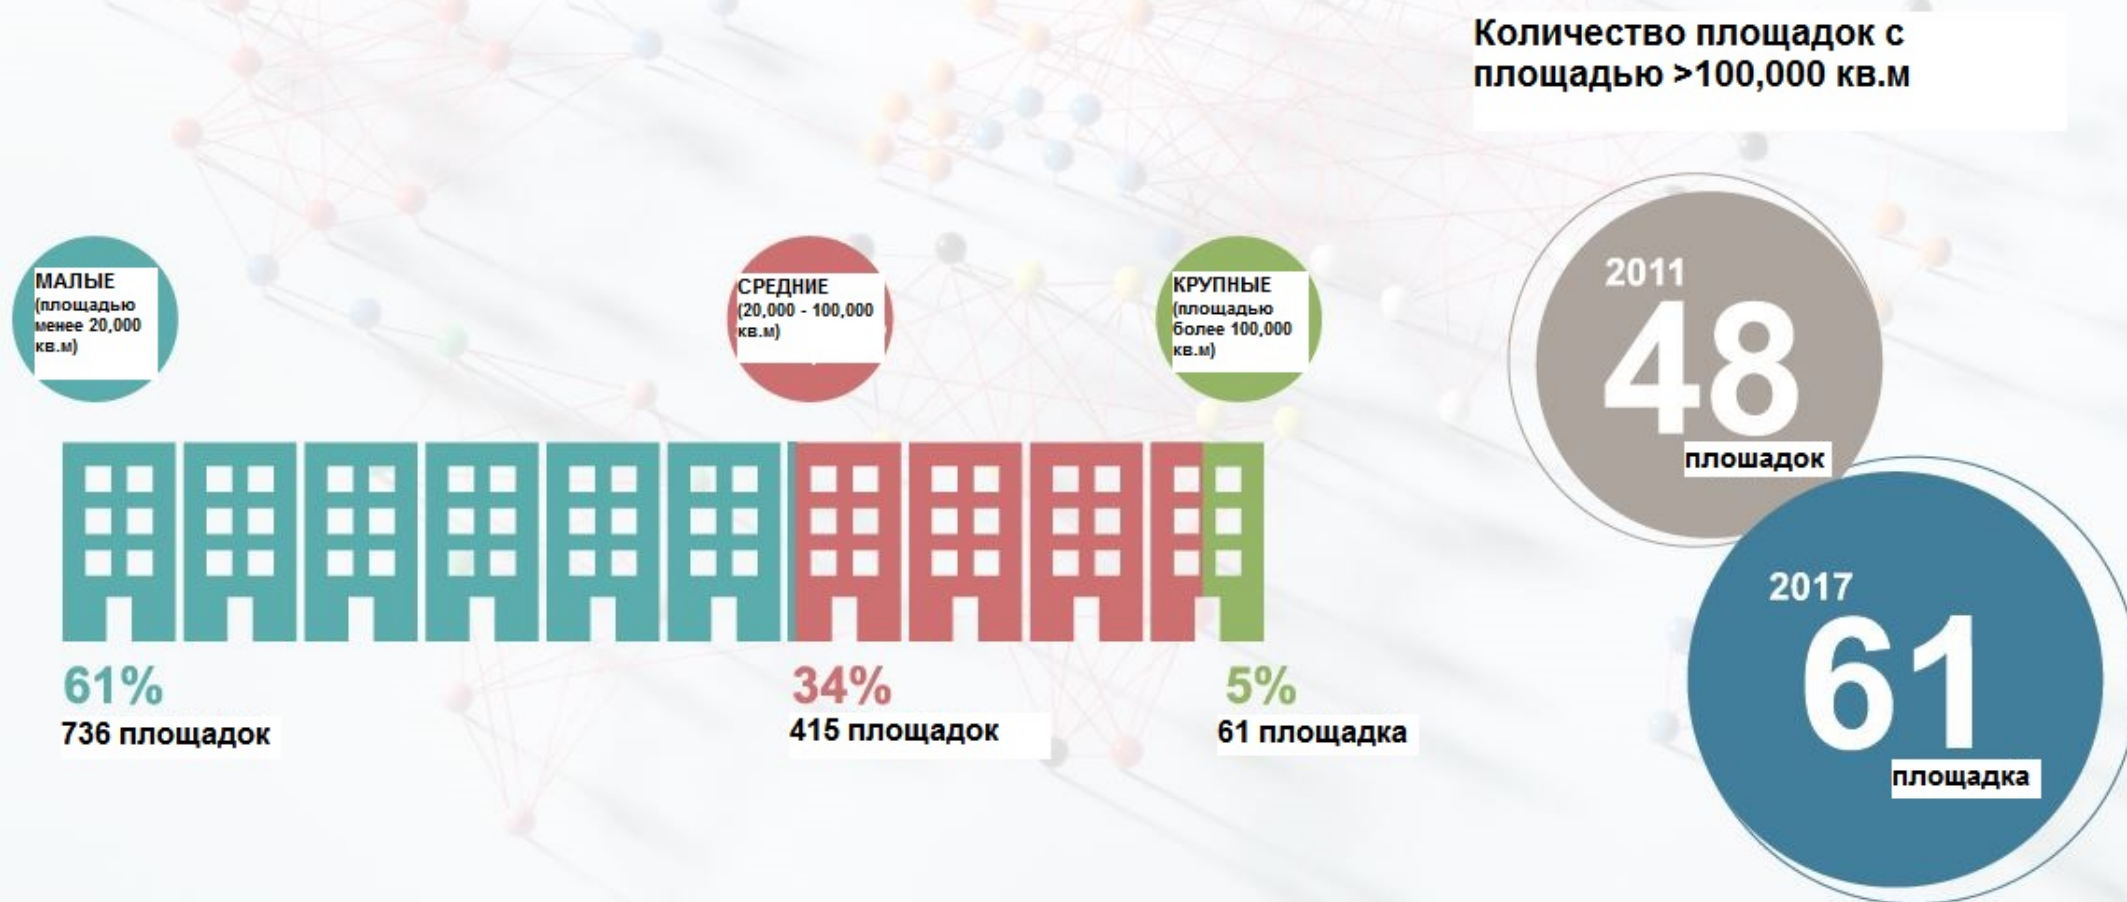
Количество площадок с площадью >100,000 кв.м

МАЛЫЕ (площадью менее 20,000 кв.м)

СРЕДНИЕ (20,000 - 100,000 кв.м)

КРУПНЫЕ (площадью более 100,000 кв.м)

2011
48
плошадок

2017
61
площадка

61%
736 площадок

34%
415 площадок

5%
61 площадка